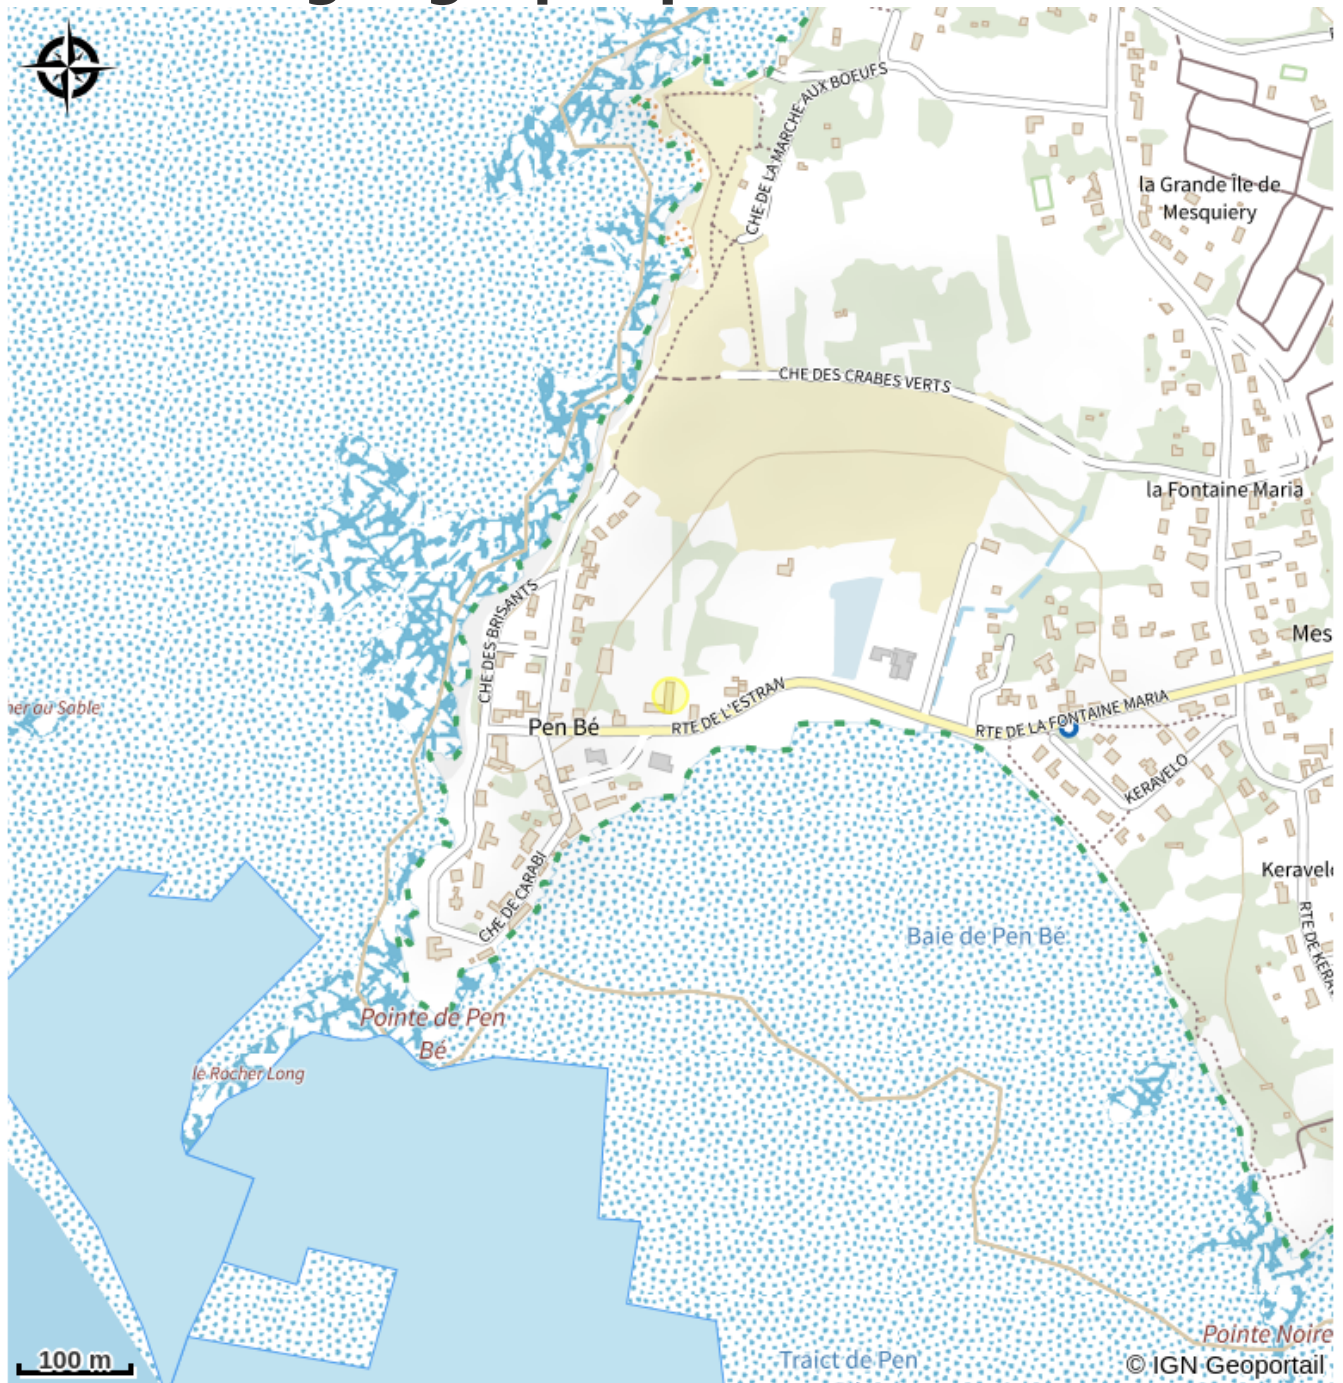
CHE DE LA MARCHE AUX BOEUFS

la Grande Île de Mesquiery

CHE DES CRABES VERTS

la Fontaine Maria

Mes

CHE DES BRISANTS

ner au Sable

Pen Bé

RTE DE L'ESTRAN

RTE DE LA FONTAINE MARIA

KERAVELO

Keravel

CHE DE CARABI

Baie de Pen Bé

RTE DE KER

Pointe de Pen Bé

le Rocher Long

Pointe Noire

Traict de Pen

100 m

© IGN Geoportail